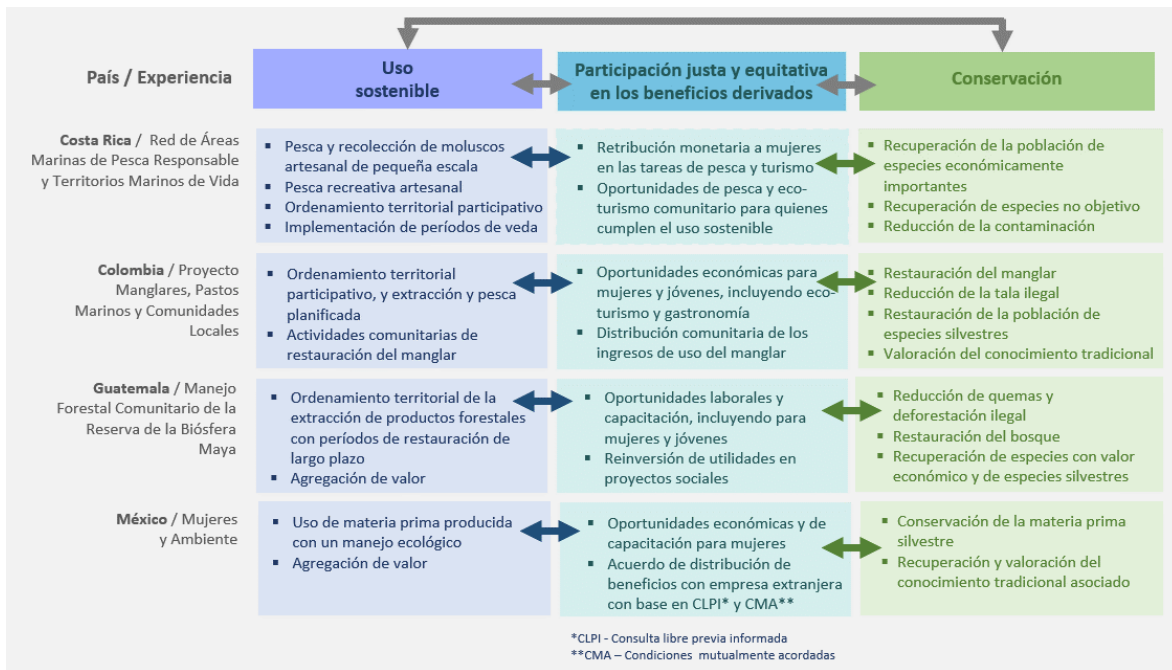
| País / Experiencia | Uso sostenible | Participación justa y equitativa en los beneficios derivados | Conservación |
|---|---|---|---|
| **Costa Rica** / Red de Áreas Marinas de Pesca Responsable y Territorios Marinos de Vida | ▪ Pesca y recolección de moluscos artesanal de pequeña escala ▪ Pesca recreativa artesanal ▪ Ordenamiento territorial participativo ▪ Implementación de períodos de veda | ▪ Retribución monetaria a mujeres en las tareas de pesca y turismo ▪ Oportunidades de pesca y ecoturismo comunitario para quienes cumplen el uso sostenible | ▪ Recuperación de la población de especies económicamente importantes ▪ Recuperación de especies no objetivo ▪ Reducción de la contaminación |
| **Colombia** / Proyecto Manglares, Pastos Marinos y Comunidades Locales | ▪ Ordenamiento territorial participativo, y extracción y pesca planificada ▪ Actividades comunitarias de restauración del manglar | ▪ Oportunidades económicas para mujeres y jóvenes, incluyendo ecoturismo y gastronomía ▪ Distribución comunitaria de los ingresos de uso del manglar | ▪ Restauración del manglar ▪ Reducción de la tala ilegal ▪ Restauración de la población de especies silvestres ▪ Valoración del conocimiento tradicional |
| **Guatemala** / Manejo Forestal Comunitario de la Reserva de la Biósfera Maya | ▪ Ordenamiento territorial de la extracción de productos forestales con períodos de restauración de largo plazo ▪ Agregación de valor | ▪ Oportunidades laborales y capacitación, incluyendo para mujeres y jóvenes ▪ Reinversión de utilidades en proyectos sociales | ▪ Reducción de quemas y deforestación ilegal ▪ Restauración del bosque ▪ Recuperación de especies con valor económico y de especies silvestres |
| **México** / Mujeres y Ambiente | ▪ Uso de materia prima producida con un manejo ecológico ▪ Agregación de valor | ▪ Oportunidades económicas y de capacitación para mujeres ▪ Acuerdo de distribución de beneficios con empresa extranjera con base en CLPI* y CMA** | ▪ Conservación de la materia prima silvestre ▪ Recuperación y valoración del conocimiento tradicional asociado |

*CLPI - Consulta libre previa informada
**CMA – Condiciones mutualmente acordadas